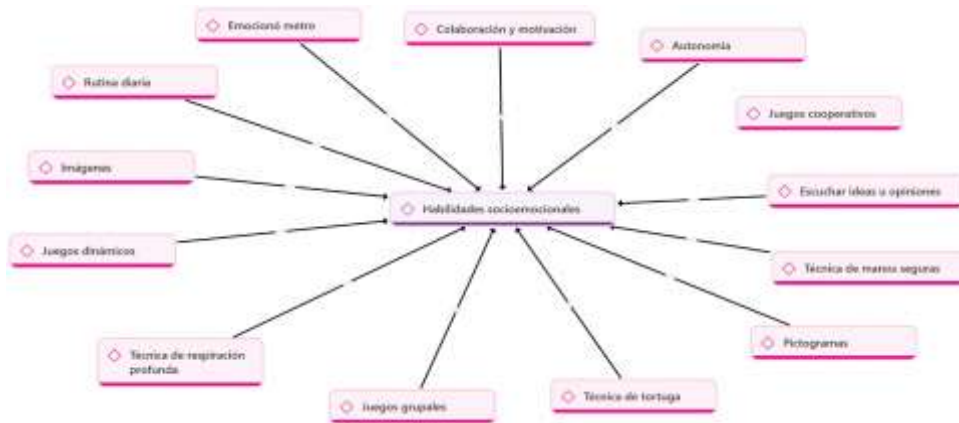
Emocionó metro

Colaboración y motivación

Autonomía

Rutina diaria

Juegos cooperativos

Imágenes

Habilidades socioemocionales

Escuchar ideas u opiniones

Juegos dinámicos

Técnica de manos seguras

Pictogramas

Técnica de respiración profunda

Juegos grupales

Técnica de tortuga